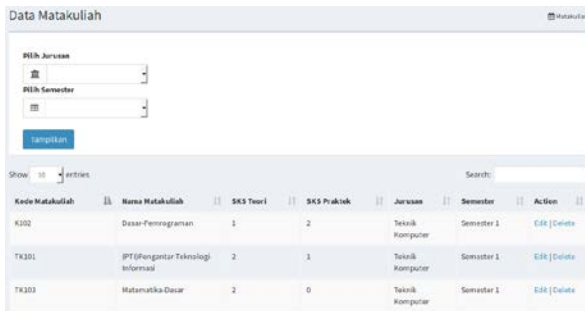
Data Matakuliah

Matakulia

Pilih Jurusan

Pilih Semester

Tampilkan

Show 10 entries

Search:

| Kode Matakuliah | Nama Matakuliah | SKS Teori | SKS Praktek | Jurusan | Semester | Action |
|---|---|---|---|---|---|---|
| K102 | Dasar-Pemrograman | 1 | 2 | Teknik Komputer | Semester 1 | Edit \| Delete |
| TK101 | (PTI)Pengantar Teknologi Informasi | 2 | 1 | Teknik Komputer | Semester 1 | Edit \| Delete |
| TK103 | Matematika-Dasar | 2 | 0 | Teknik Komputer | Semester 1 | Edit \| Delete |